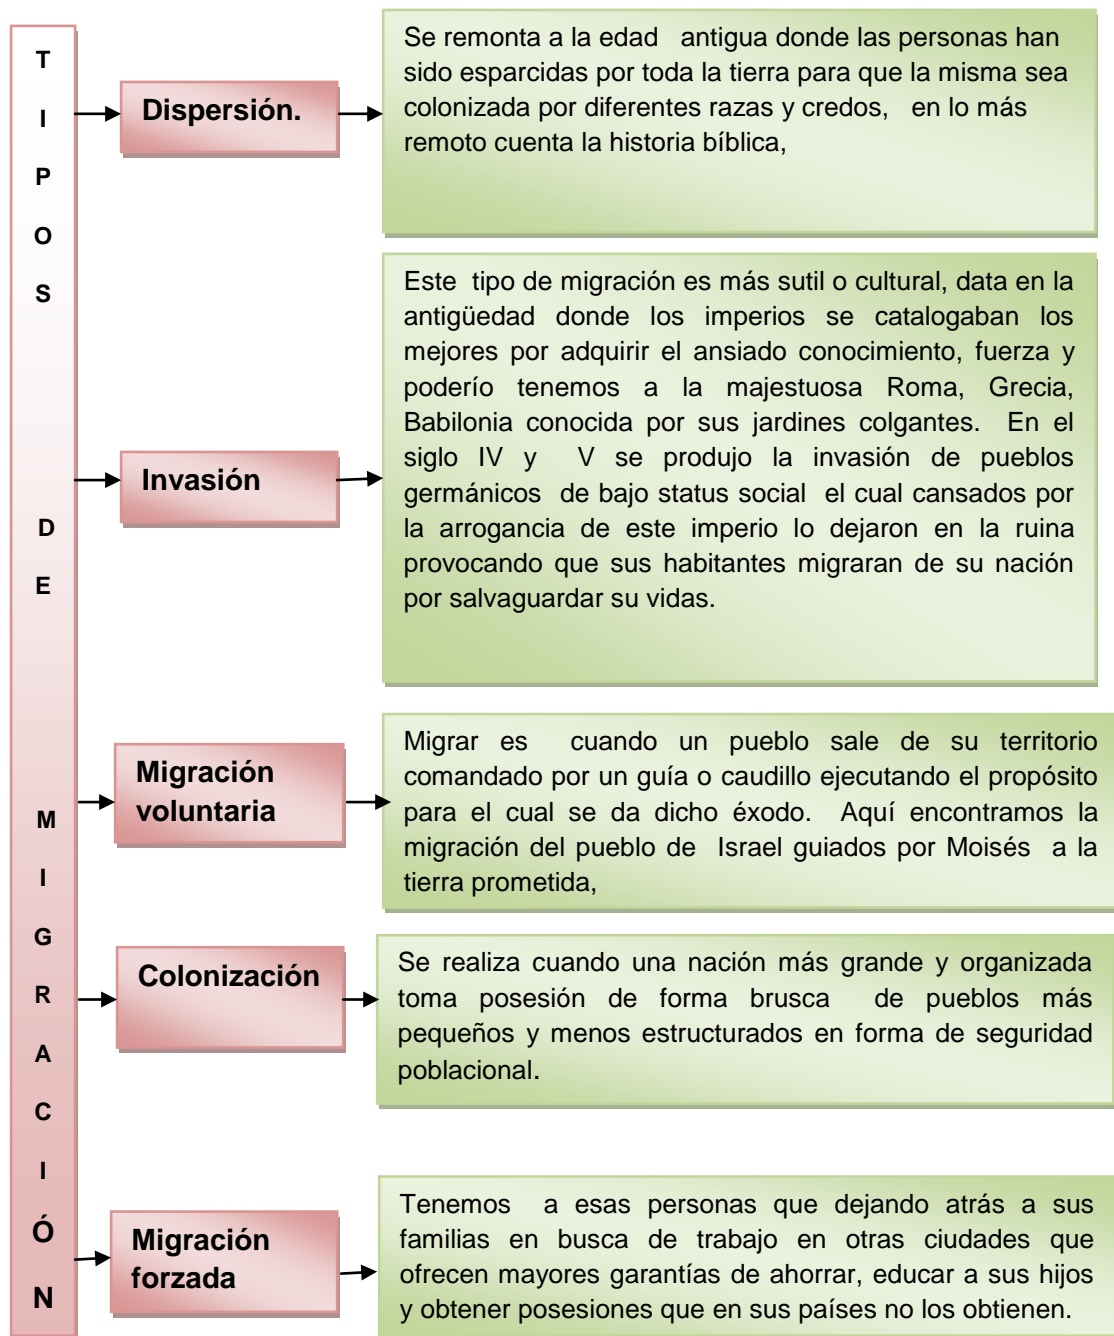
TIPOS DE MIGRACIÓN

Dispersión.

Se remonta a la edad antigua donde las personas han sido esparcidas por toda la tierra para que la misma sea colonizada por diferentes razas y credos, en lo más remoto cuenta la historia bíblica,

Invasión

Este tipo de migración es más sutil o cultural, data en la antigüedad donde los imperios se catalogaban los mejores por adquirir el ansiado conocimiento, fuerza y poderío tenemos a la majestuosa Roma, Grecia, Babilonia conocida por sus jardines colgantes. En el siglo IV y V se produjo la invasión de pueblos germánicos de bajo status social el cual cansados por la arrogancia de este imperio lo dejaron en la ruina provocando que sus habitantes migraran de su nación por salvaguardar su vidas.

Migración voluntaria

Migrar es cuando un pueblo sale de su territorio comandado por un guía o caudillo ejecutando el propósito para el cual se da dicho éxodo. Aquí encontramos la migración del pueblo de Israel guiados por Moisés a la tierra prometida,

Colonización

Se realiza cuando una nación más grande y organizada toma posesión de forma brusca de pueblos más pequeños y menos estructurados en forma de seguridad poblacional.

Migración forzada

Tenemos a esas personas que dejando atrás a sus familias en busca de trabajo en otras ciudades que ofrecen mayores garantías de ahorrar, educar a sus hijos y obtener posesiones que en sus países no los obtienen.